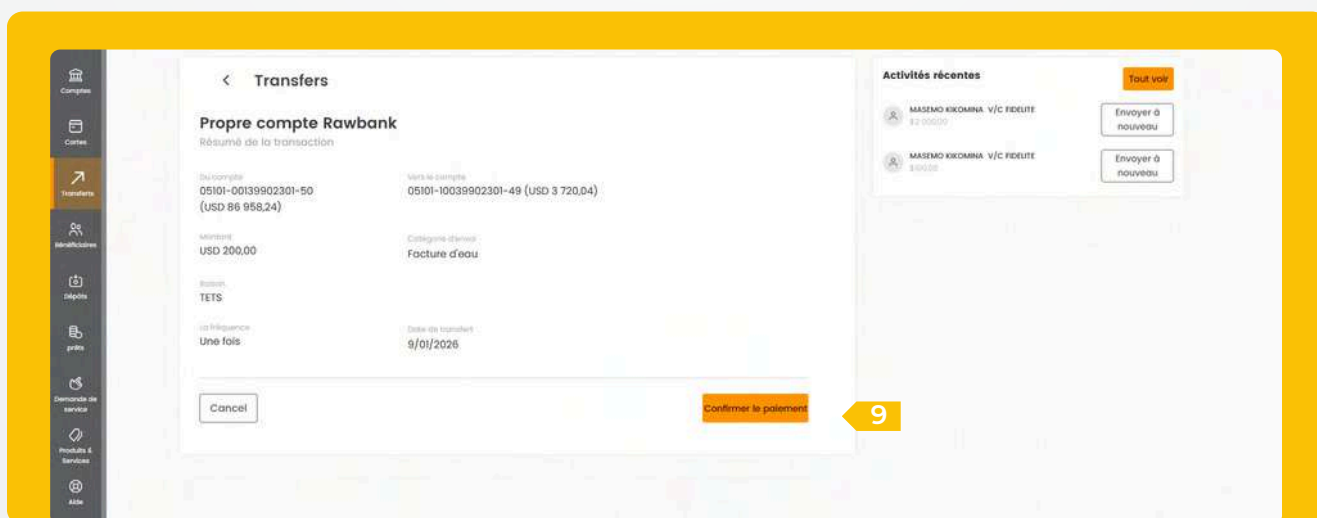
Comptes

Cartes

Transferts

Bénéficiaires

Dépôts

prêts

Demande de service

Produits & Services

Aide

< Transfers

Propre compte Rawbank

Résumé de la transaction

Du compte
05101-00139902301-50
(USD 86 958,24)

Vers le compte
05101-10039902301-49 (USD 3 720,04)

Montant
USD 200,00

Catégorie d'envoi
Facture d'eau

Raison
TETS

La fréquence
Une fois

Date de transfert
9/01/2026

Cancel

Confirmer le paiement

9

Activités récentes

Tout voir

MASEMO KIKOMINA V/C FIDELITE
$2 000,00

Envoyer à nouveau

MASEMO KIKOMINA V/C FIDELITE
$100,00

Envoyer à nouveau